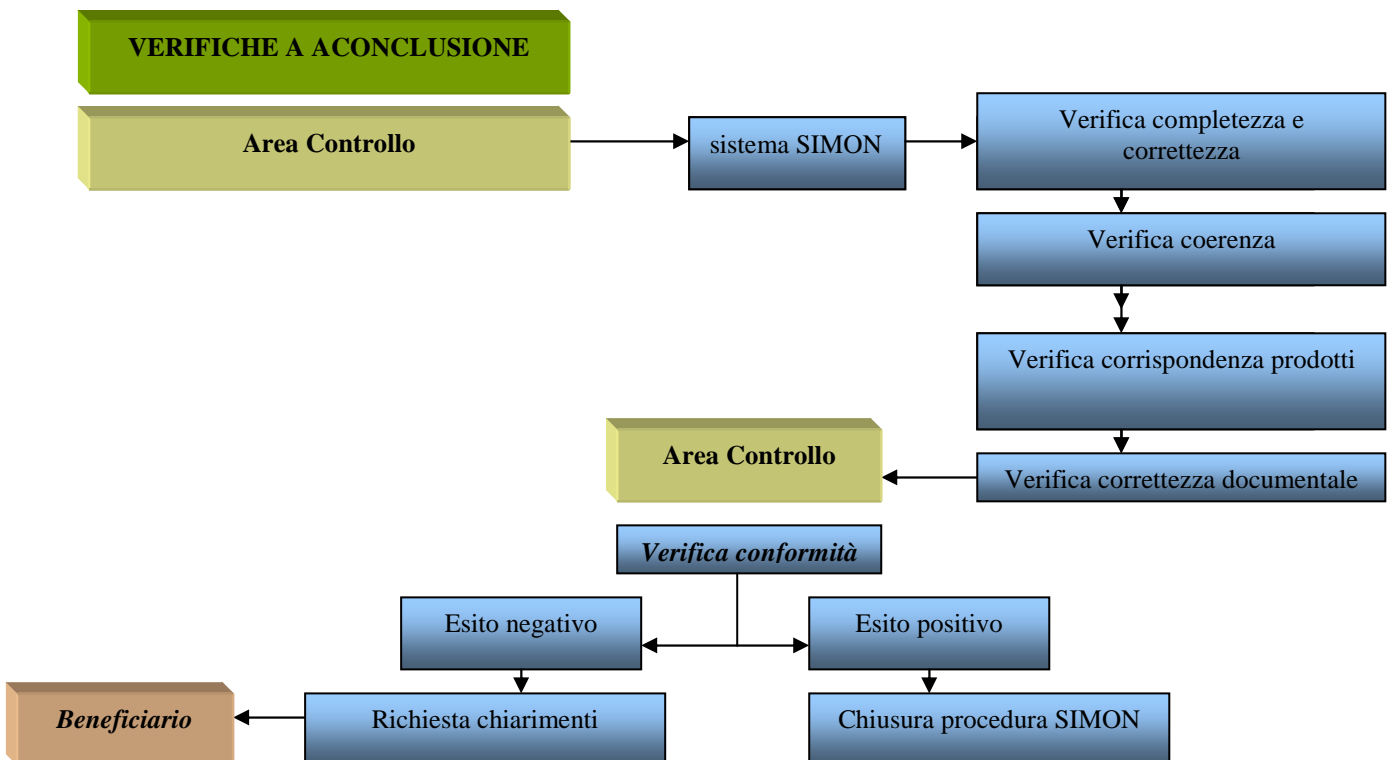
VERIFICHE A ACONCLUSIONE

Area Controllo

sistema SIMON

Verifica completezza e correttezza

Verifica coerenza

Verifica corrispondenza prodotti

Area Controllo

Verifica correttezza documentale

*Verifica conformità*

Esito negativo

Esito positivo

*Beneficiario*

Richiesta chiarimenti

Chiusura procedura SIMON